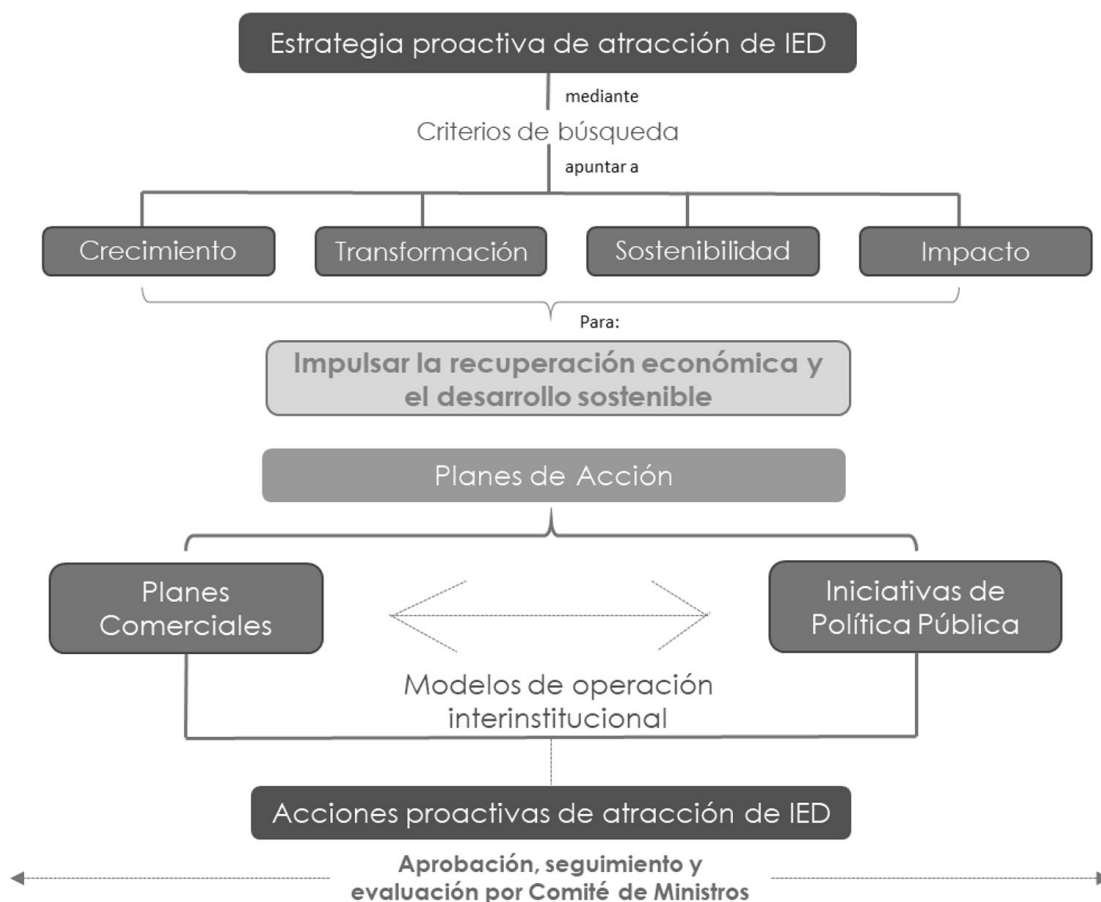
Estrategia proactiva de atracción de IED

mediante

Criterios de búsqueda

apuntar a

Crecimiento

Transformación

Sostenibilidad

Impacto

Para:

Impulsar la recuperación económica y el desarrollo sostenible

Planes de Acción

Planes Comerciales

Iniciativas de Política Pública

Modelos de operación interinstitucional

Acciones proactivas de atracción de IED

Aprobación, seguimiento y evaluación por Comité de Ministros